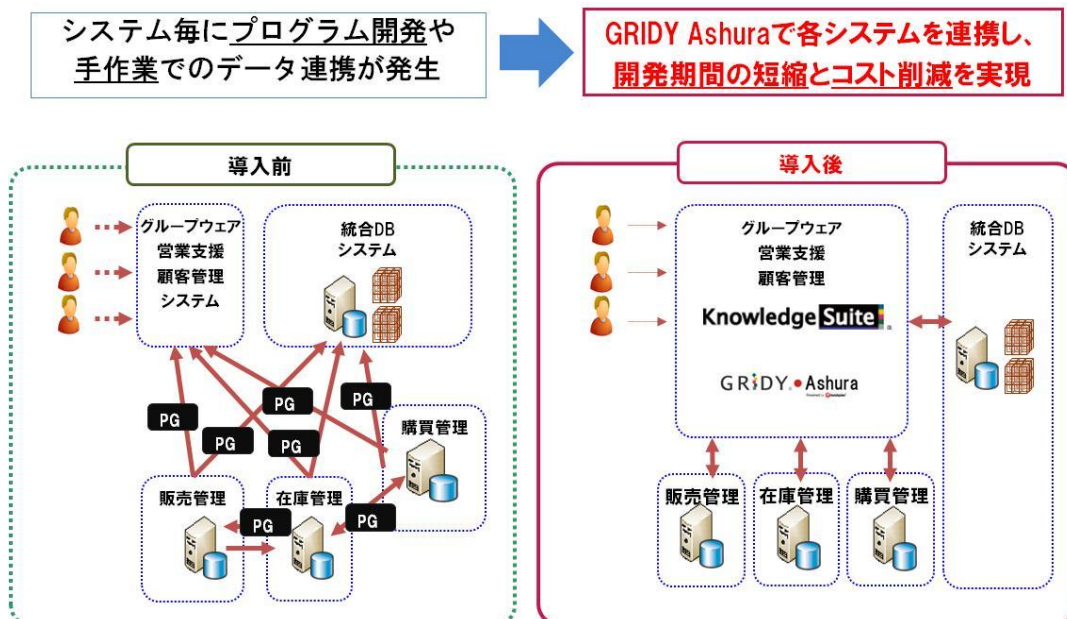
システム毎にプログラム開発や手作業でのデータ連携が発生

GRIDY Ashuraで各システムを連携し、開発期間の短縮とコスト削減を実現

導入前

グループウェア
営業支援
顧客管理
システム

統合DB
システム

PG

PG

PG

PG

PG

PG

PG

購買管理

販売管理

在庫管理

導入後

グループウェア
営業支援
顧客管理

Knowledge Suite

GRIDY Ashura

統合DB
システム

販売管理

在庫管理

購買管理